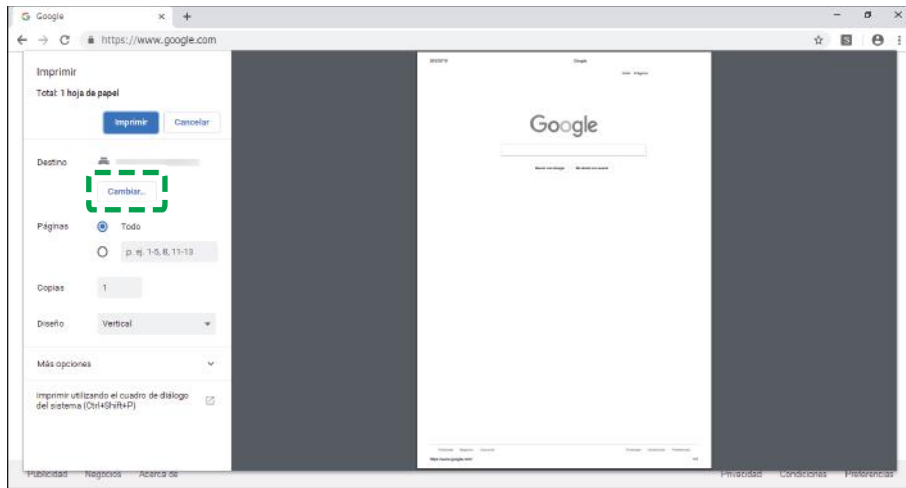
G Google × +

← → C https://www.google.com

Imprimir

Total: 1 hoja de papel

Imprimir Cancelar

Destino

Cambiar...

Páginas Todo

p. ej. 1-5, 8, 11-13

Copias 1

Diseño Vertical

Más opciones

Imprimir utilizando el cuadro de diálogo del sistema (Ctrl+Shift+P)

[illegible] Google

Google

Publicidad Negocios Acerca de Privacidad Condiciones Preferencias